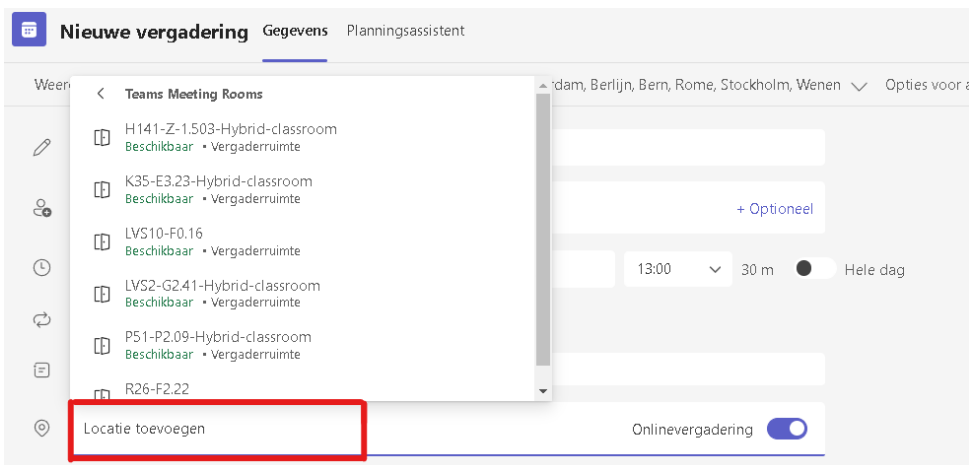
Nieuwe vergadering Gegevens Planningsassistent

Weer

Teams Meeting Rooms

H141-Z-1.503-Hybrid-classroom
Beschikbaar • Vergaderruimte

K35-E3.23-Hybrid-classroom
Beschikbaar • Vergaderruimte

LVS10-F0.16
Beschikbaar • Vergaderruimte

LVS2-G2.41-Hybrid-classroom
Beschikbaar • Vergaderruimte

P51-P2.09-Hybrid-classroom
Beschikbaar • Vergaderruimte

R26-F2.22

rdam, Berlijn, Bern, Rome, Stockholm, Wenen Opties voor a

+ Optioneel

13:00 30 m Hele dag

Locatie toevoegen

Onlinevergadering